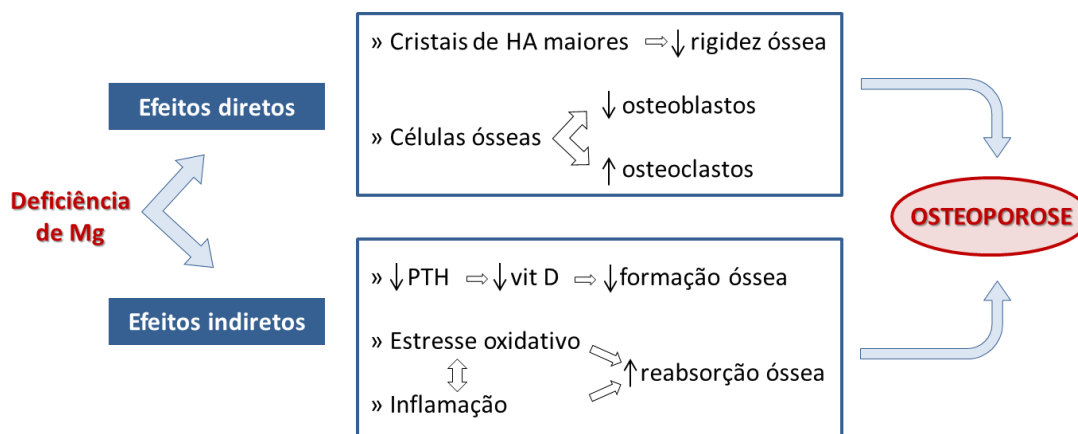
Deficiência de Mg

Efeitos diretos

» Cristais de HA maiores $\Rightarrow\downarrow$ rigidez óssea

» Células ósseas $\downarrow$ osteoblastos $\uparrow$ osteoclastos

Efeitos indiretos

» $\downarrow$PTH $\Rightarrow\downarrow$vit D $\Rightarrow\downarrow$formação óssea

» Estresse oxidativo

» Inflamação

$\uparrow$reabsorção óssea

OSTEOPOROSE